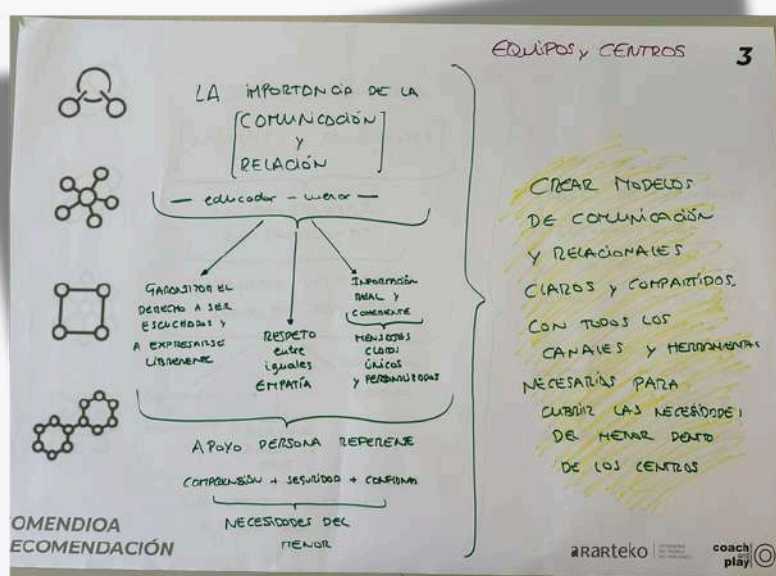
EQUIPOS y CENTROS

3

LA IMPORTANCIA DE LA
[COMUNICACIÓN
Y
RELACIÓN]

— educador – menor —

GARANTIZAR EL DERECHO A SER ESCUCHADOS Y A EXPRESARSE LIBREMENTE

RESPETO entre iguales EMPATÍA

INFORMACIÓN REAL Y COHERENTE
MENSAJES CLAROS ÚNICOS Y PERSONALIZADOS

APOYO PERSONA REFERENTE

COMPRENSIÓN + SEGURIDAD + CONFIANZA

NECESIDADES DEL MENOR

CREAR MODELOS DE COMUNICACIÓN Y RELACIONALES CLAROS Y COMPARTIDOS. CON TODOS LOS CANALES Y HERRAMIENTAS NECESARIAS PARA CUBRIR LAS NECESIDADES DEL MENOR DENTRO DE LOS CENTROS

OMENDIOA
ECOMENDACIÓN

ararteko

coach and play